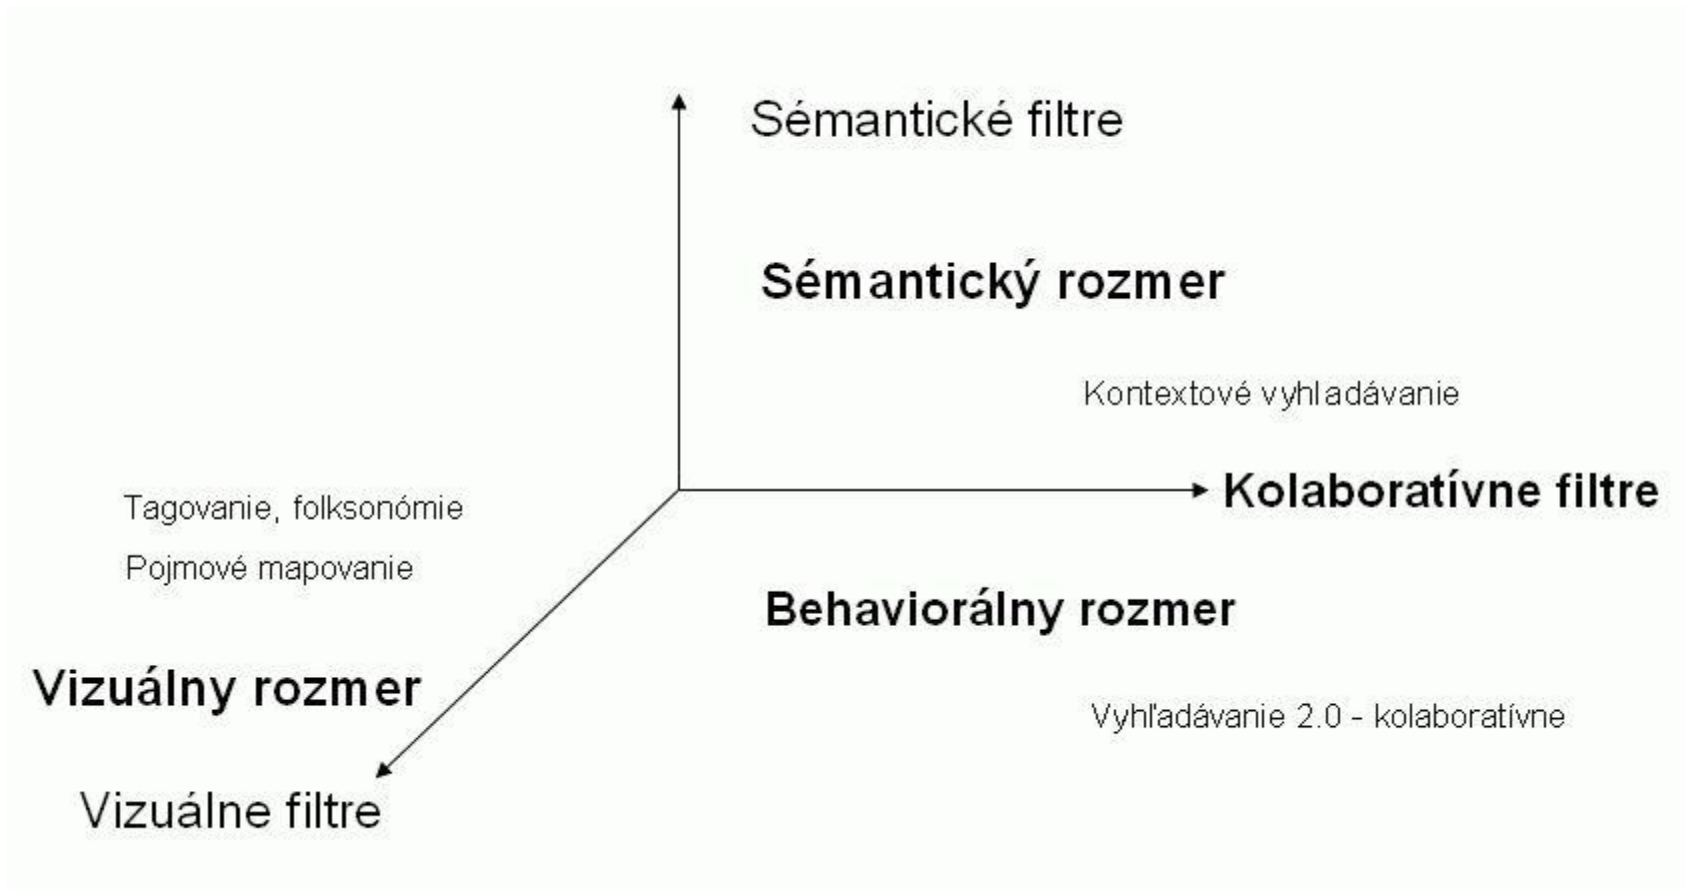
Sémantické filtre

Sémantický rozmer

Kontextové vyhladávanie

Tagovanie, folksonómie

Pojmové mapovanie

Kolaboratívne filtre

Behaviorálny rozmer

Vizuálny rozmer

Vyhľadávanie 2.0 - kolaboratívne

Vizuálne filtre